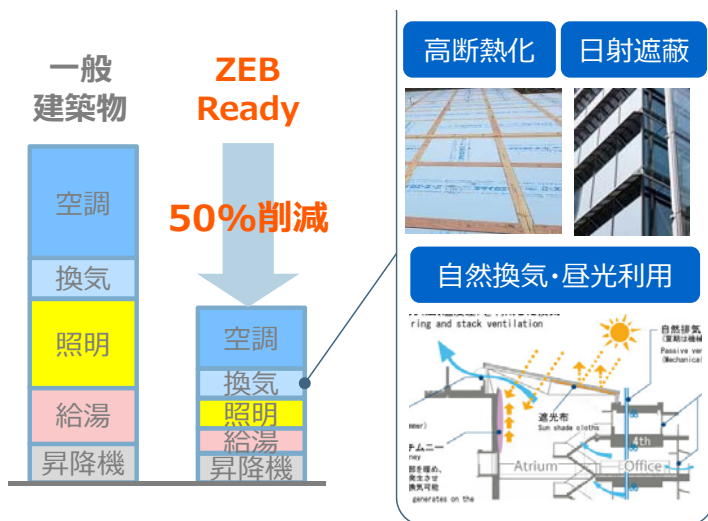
一般
建築物

空調
換気
照明
給湯
昇降機

ZEB
Ready

50%削減

空調
換気
照明
給湯
昇降機

高断熱化

日射遮蔽

自然換気・昼光利用

ring and stack ventilation
自然排気
Passive ver
Mechanical
遮光布
Sun shade cloths
4th
Atrium
Office
generates on the